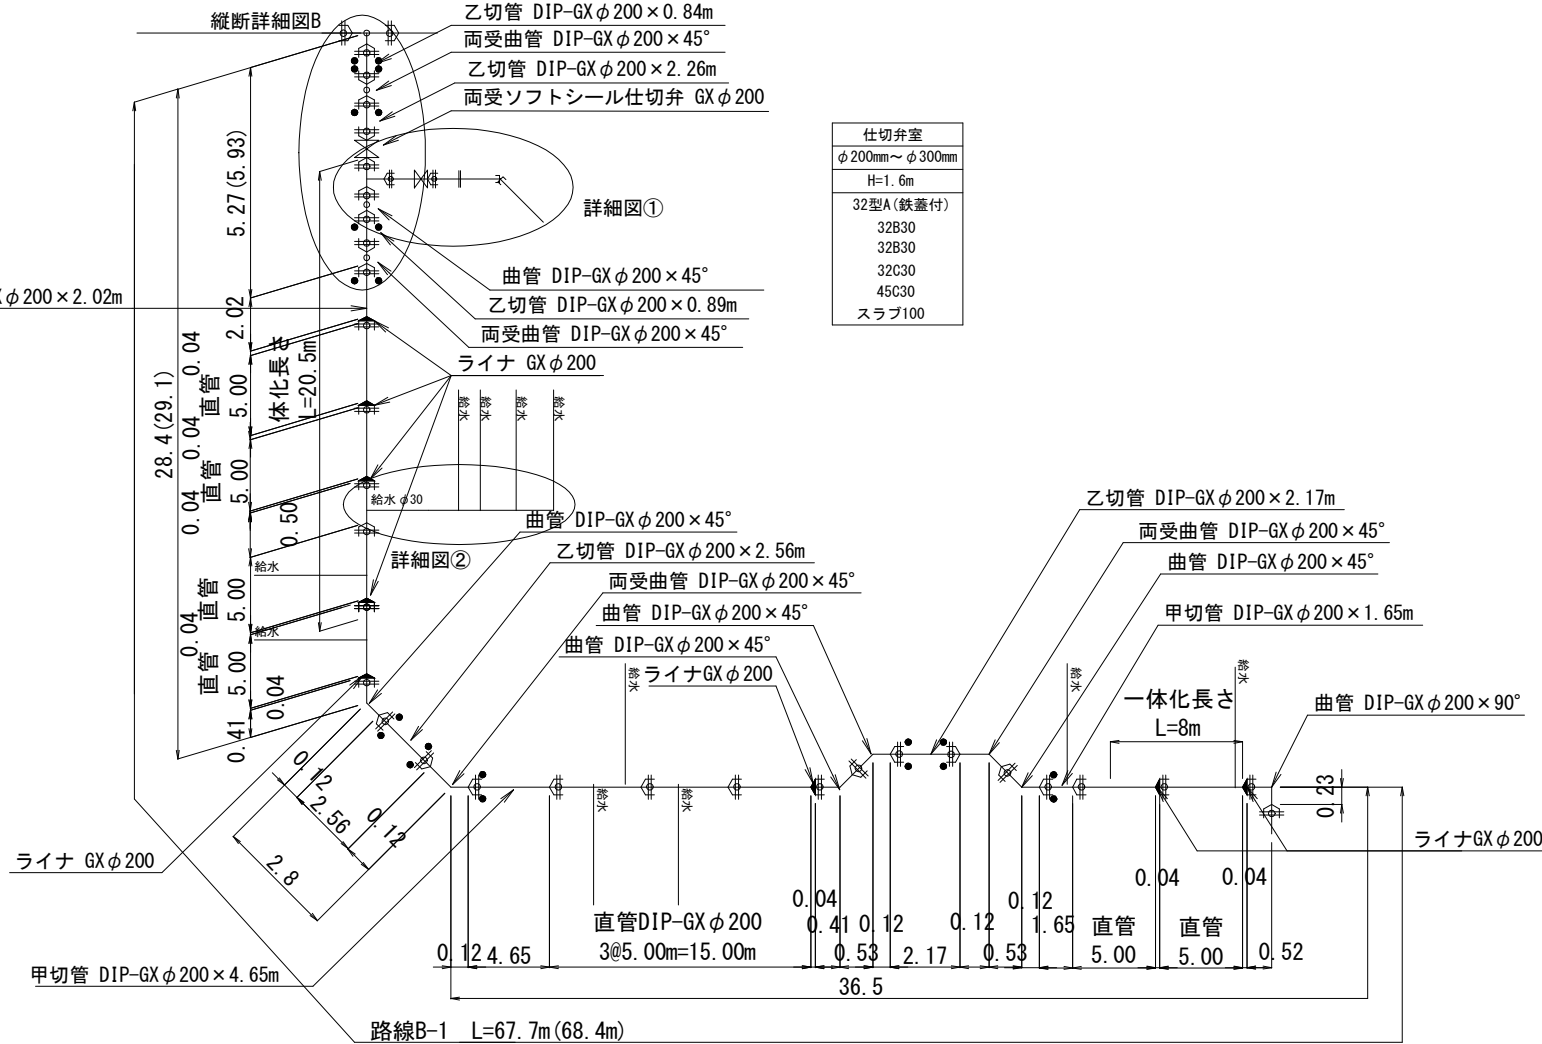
縦断詳細図B
乙切管 DIP-GX$\phi$200×0.84m
両受曲管 DIP-GX$\phi$200×45°
乙切管 DIP-GX$\phi$200×2.26m
両受ソフトシール仕切弁 GX$\phi$200

| 仕切弁室 |
|---|
| $\phi$200mm～$\phi$300mm |
| H=1.6m |
| 32型A(鉄蓋付) 32B30 32B30 32C30 45C30 スラブ100 |

詳細図①
5.27(5.93)
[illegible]$\phi$200×2.02m
曲管 DIP-GX$\phi$200×45°
乙切管 DIP-GX$\phi$200×0.89m
両受曲管 DIP-GX$\phi$200×45°
2.02
0.04
一体化長さ L=20.5m
ライナ GX$\phi$200
給水 給水 給水 給水
28.4(29.1)
直管 5.00
0.04
直管 5.00
0.04
給水$\phi$30
0.50
詳細図②
曲管 DIP-GX$\phi$200×45°
乙切管 DIP-GX$\phi$200×2.56m
両受曲管 DIP-GX$\phi$200×45°
曲管 DIP-GX$\phi$200×45°
曲管 DIP-GX$\phi$200×45°
給水
給水
直管 5.00
0.04
直管 5.00
0.04
0.41
給水
ライナGX$\phi$200
乙切管 DIP-GX$\phi$200×2.17m
両受曲管 DIP-GX$\phi$200×45°
曲管 DIP-GX$\phi$200×45°
甲切管 DIP-GX$\phi$200×1.65m
給水
給水
一体化長さ L=8m
曲管 DIP-GX$\phi$200×90°
0.12
2.56
0.12
2.8
給水 給水
0.23
ライナGX$\phi$200
ライナ GX$\phi$200
0.04 0.04
0.04
0.41 0.12
0.12
0.12
1.65
直管DIP-GX$\phi$200
3@5.00m=15.00m
直管 5.00
直管 5.00
0.12 4.65
0.53 2.17 0.53
0.52
36.5
甲切管 DIP-GX$\phi$200×4.65m
路線B-1 L=67.7m(68.4m)